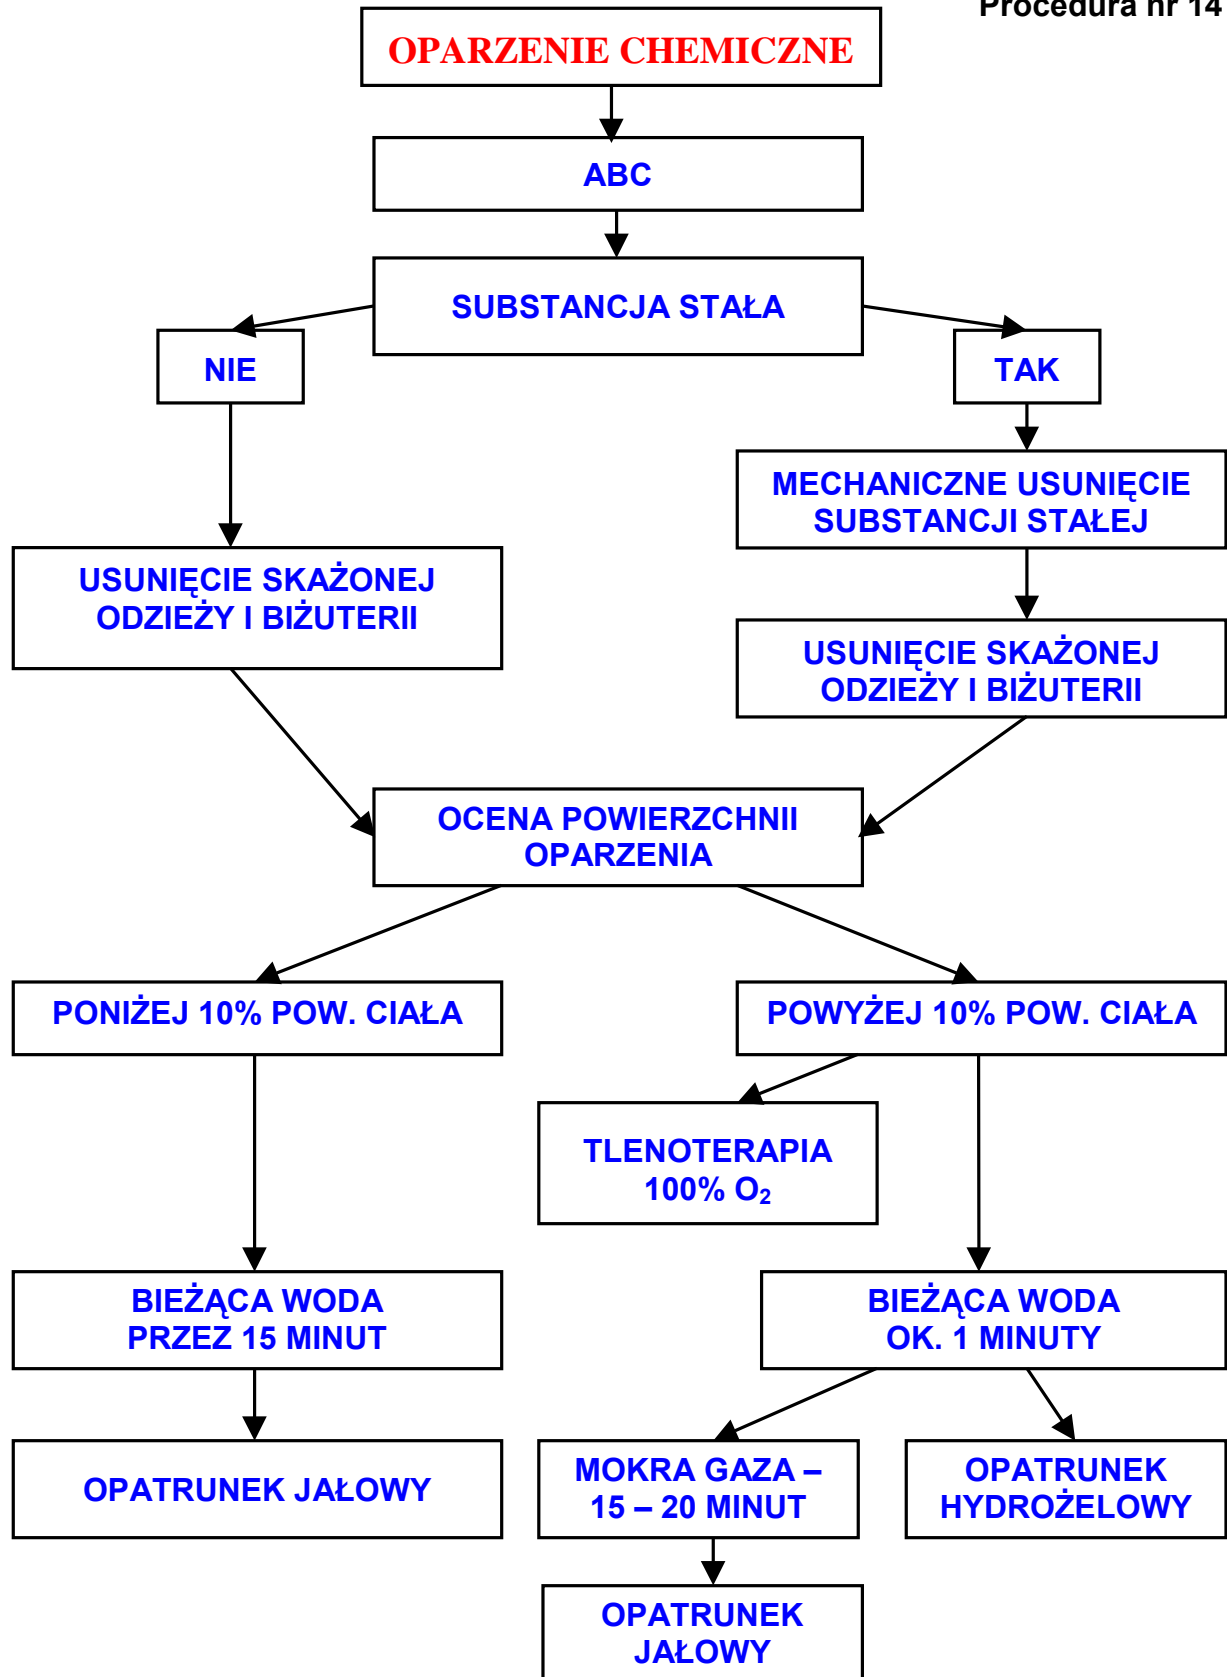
Procedura nr 14

OPARZENIE CHEMICZNE

ABC

SUBSTANCJA STAŁA

NIE

TAK

MECHANICZNE USUNIĘCIE SUBSTANCJI STAŁEJ

USUNIĘCIE SKAŻONEJ ODZIEŻY I BIŻUTERII

USUNIĘCIE SKAŻONEJ ODZIEŻY I BIŻUTERII

OCENA POWIERZCHNII OPARZENIA

PONIŻEJ 10% POW. CIAŁA

POWYŻEJ 10% POW. CIAŁA

TLENOTERAPIA 100% $O_2$

BIEŻĄCA WODA PRZEZ 15 MINUT

BIEŻĄCA WODA OK. 1 MINUTY

OPATRUNEK JAŁOWY

MOKRA GAZA – 15 – 20 MINUT

OPATRUNEK HYDROŻELOWY

OPATRUNEK JAŁOWY